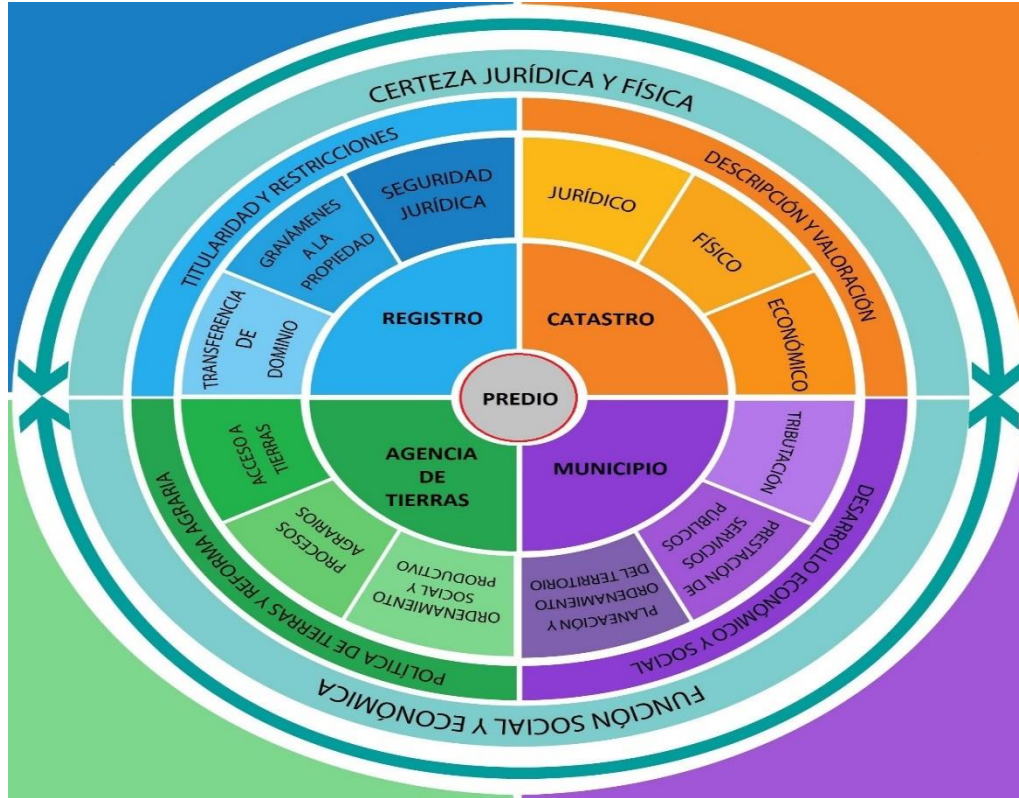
CERTEZA JURÍDICA Y FÍSICA

TITULARIDAD Y RESTRICCIONES

SEGURIDAD JURÍDICA

GRAVAMENES A LA PROPIEDAD

TRANSFERENCIA DE DOMINIO

REGISTRO

DESCRIPCIÓN Y VALORACIÓN

JURÍDICO

FÍSICO

ECONÓMICO

CATASTRO

PREDIO

AGENCIA DE TIERRAS

ACCESO A TIERRAS

PROCESOS AGRARIOS

ORDENAMIENTO SOCIAL Y PRODUCTIVO

POLITICA DE TIERRAS Y REFORMA AGRARIA

MUNICIPIO

TRIBUTACIÓN

PRESTACIÓN DE SERVICIOS PÚBLICOS

PLANEACIÓN Y ORDENAMIENTO DEL TERRITORIO

DESARROLLO ECONÓMICO Y SOCIAL

FUNCIÓN SOCIAL Y ECONÓMICA